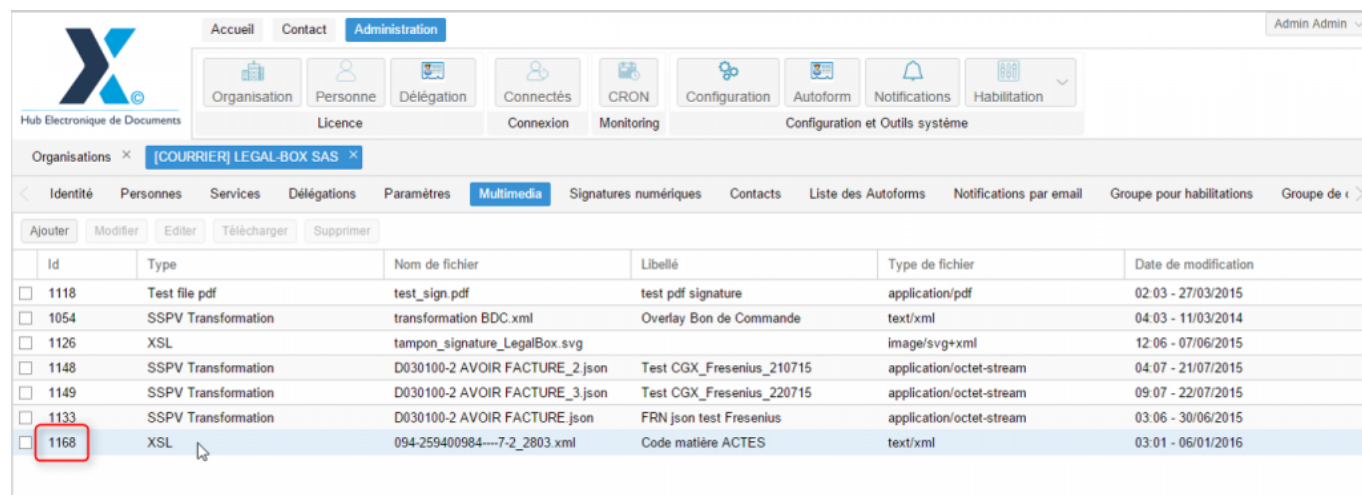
Hub Electronique de Documents

Accueil Contact Administration

Admin Admin

Organisation Personne Délégation
Licence

Connectés
Connexion

CRON
Monitoring

Configuration Autoform Notifications Habilitation
Configuration et Outils système

Organisations × [COURRIER] LEGAL-BOX SAS ×

Identité Personnes Services Délégations Paramètres Multimedia Signatures numériques Contacts Liste des Autoforms Notifications par email Groupe pour habilitations Groupe de

Ajouter Modifier Editer Télécharger Supprimer

| Id | Type | Nom de fichier | Libellé | Type de fichier | Date de modification |
|---|---|---|---|---|---|
| 1118 | Test file pdf | test_sign.pdf | test pdf signature | application/pdf | 02:03 - 27/03/2015 |
| 1054 | SSPV Transformation | transformation BDC.xml | Overlay Bon de Commande | text/xml | 04:03 - 11/03/2014 |
| 1126 | XSL | tampon_signature_LegalBox.svg | | image/svg+xml | 12:06 - 07/06/2015 |
| 1148 | SSPV Transformation | D030100-2 AVOIR FACTURE_2.json | Test CGX_Fresenius_210715 | application/octet-stream | 04:07 - 21/07/2015 |
| 1149 | SSPV Transformation | D030100-2 AVOIR FACTURE_3.json | Test CGX_Fresenius_220715 | application/octet-stream | 09:07 - 22/07/2015 |
| 1133 | SSPV Transformation | D030100-2 AVOIR FACTURE.json | FRN json test Fresenius | application/octet-stream | 03:06 - 30/06/2015 |
| 1168 | XSL | 094-259400984----7-2_2803.xml | Code matière ACTES | text/xml | 03:01 - 06/01/2016 |